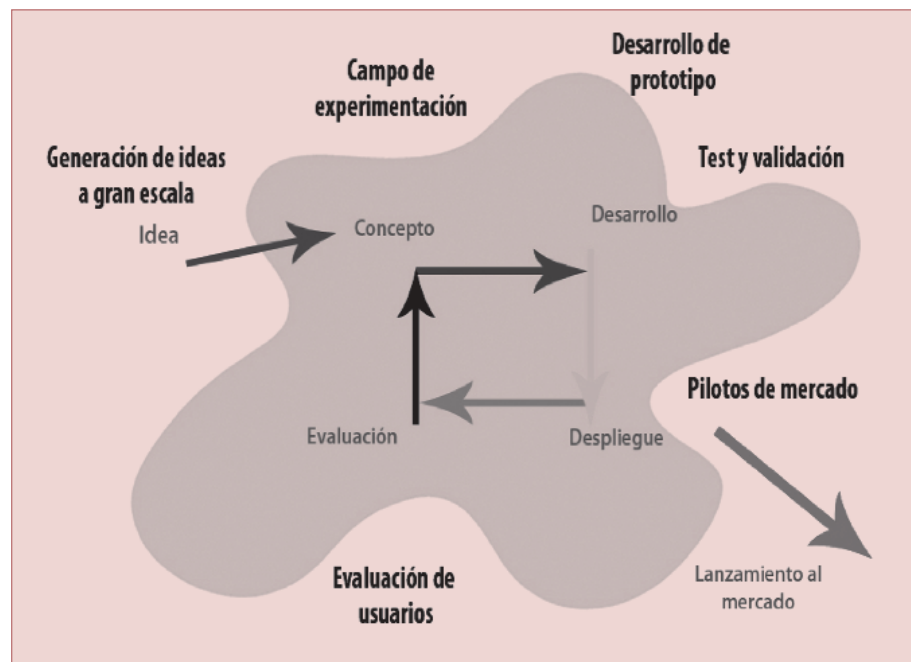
Desarrollo de prototipo

Campo de experimentación

Generación de ideas a gran escala

Test y validación

Idea

Concepto

Desarrollo

Pilotos de mercado

Evaluación

Despliegue

Evaluación de usuarios

Lanzamiento al mercado